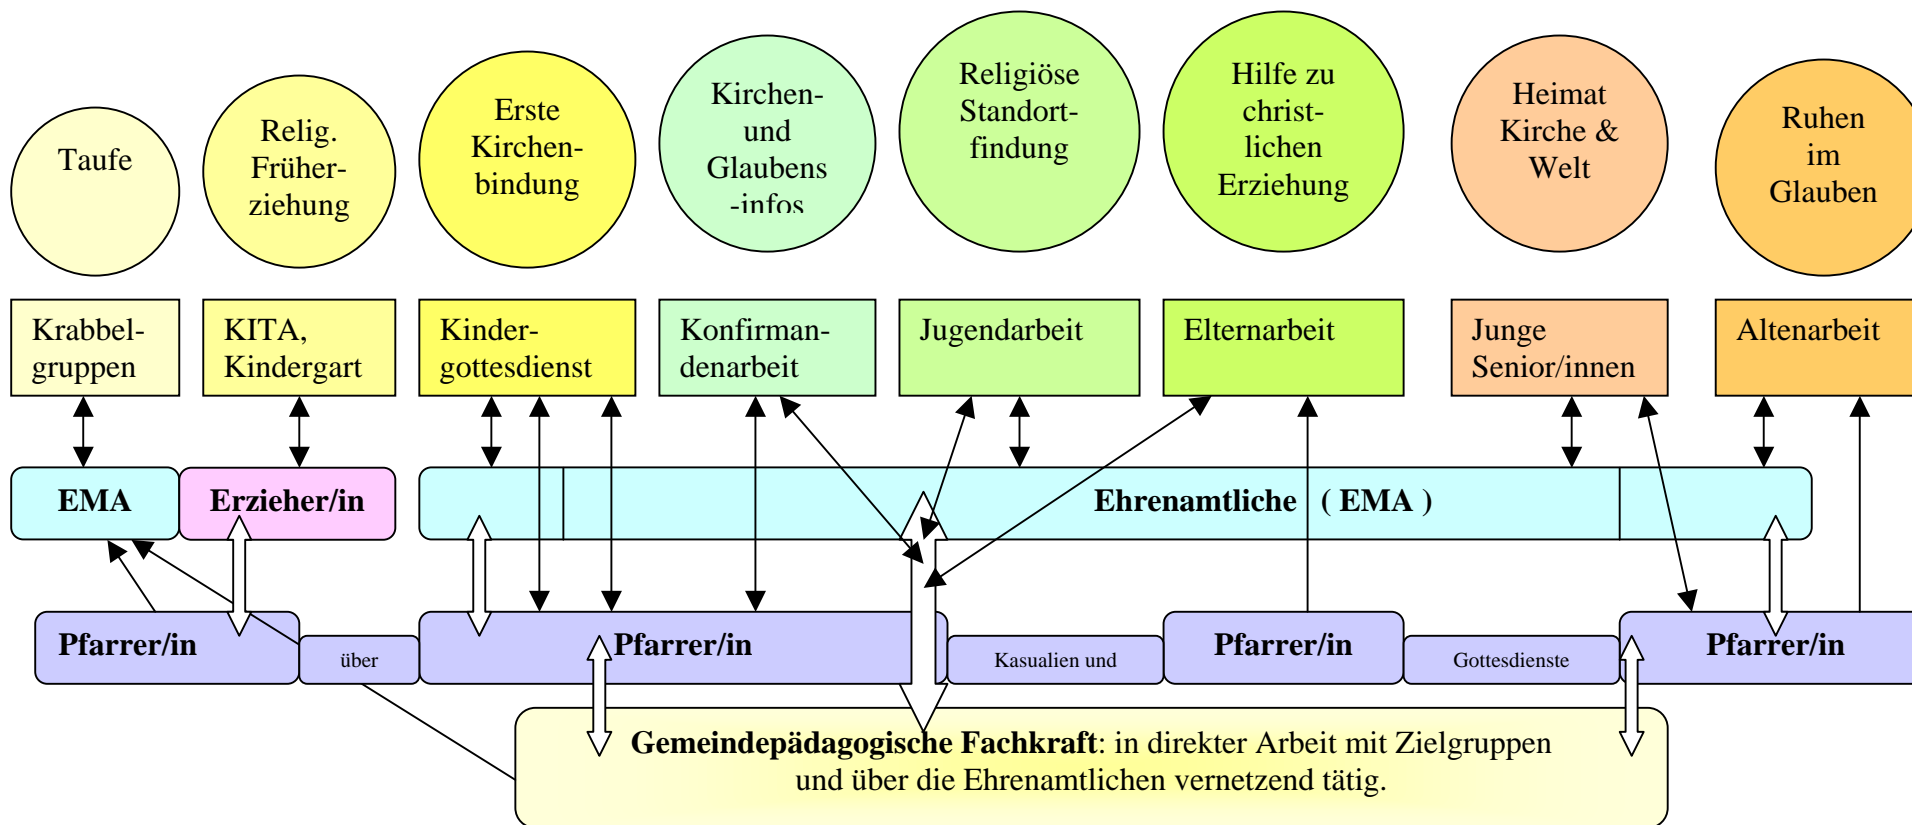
Taufe

Relig. Früherziehung

Erste Kirchenbindung

Kirchen- und Glaubens -infos

Religiöse Standortfindung

Hilfe zu christlichen Erziehung

Heimat Kirche & Welt

Ruhen im Glauben

Krabbelgruppen

KITA, Kindergart

Kindergottesdienst

Konfirmandenarbeit

Jugendarbeit

Elternarbeit

Junge Senior/innen

Altenarbeit

EMA

Erzieher/in

Ehrenamtliche ( EMA )

Pfarrer/in

über

Pfarrer/in

Kasualien und

Pfarrer/in

Gottesdienste

Pfarrer/in

**Gemeindepädagogische Fachkraft**: in direkter Arbeit mit Zielgruppen und über die Ehrenamtlichen vernetzend tätig.